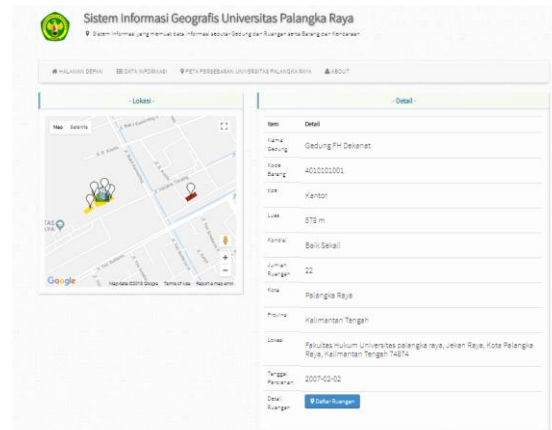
Sistem Informasi Geografis Universitas Palangka Raya

Sistem Informasi yang memuat data informasi seputar Gedung dan Ruangan serta Barang dan Kendaraan

HALAMAN DEPAN   DATA INFORMASI   PETA PERSEBARAN UNIVERSITAS PALANGKA RAYA   ABOUT

- Lokasi -

Map   Satelit

Google   Map data ©2018 Google   Terms of Use   Report a map error

- Detail -

| Item | Detail |
|---|---|
| Nama Gedung | Gedung FH Dekanat |
| Kode Barang | 4010101001 |
| Kat | Kantor |
| Luas | 578 m |
| Kondisi | Baik Sekali |
| Jumlah Ruangan | 22 |
| Kota | Palangka Raya |
| Provinsi | Kalimantan Tengah |
| Lokasi | Fakultas Hukum Universitas palangka raya, Jekan Raya, Kota Palangka Raya, Kalimantan Tengah 74874 |
| Tanggal Pencatatan | 2007-02-02 |
| Detail Ruangan | Daftar Ruangan |